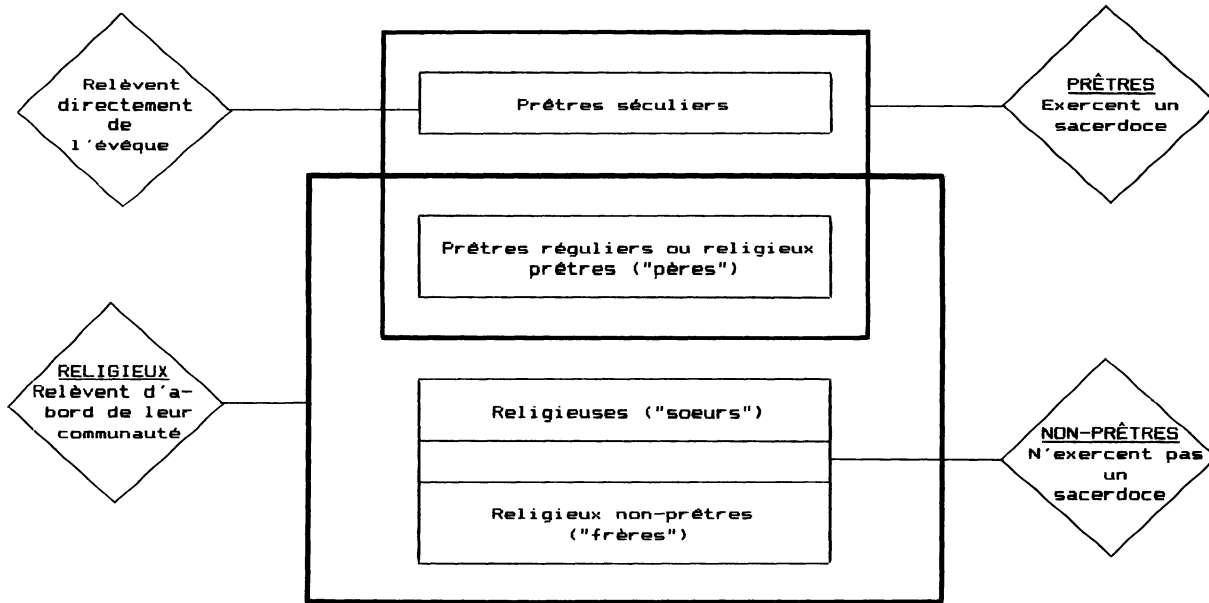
Relèvent directement de l'évêque

Prêtres séculiers

PRÊTRES
Exercent un sacerdoce

Prêtres réguliers ou religieux prêtres ("pères")

RELIGIEUX
Relèvent d'abord de leur communauté

Religieuses ("soeurs")

Religieux non-prêtres ("frères")

NON-PRÊTRES
N'exercent pas un sacerdoce